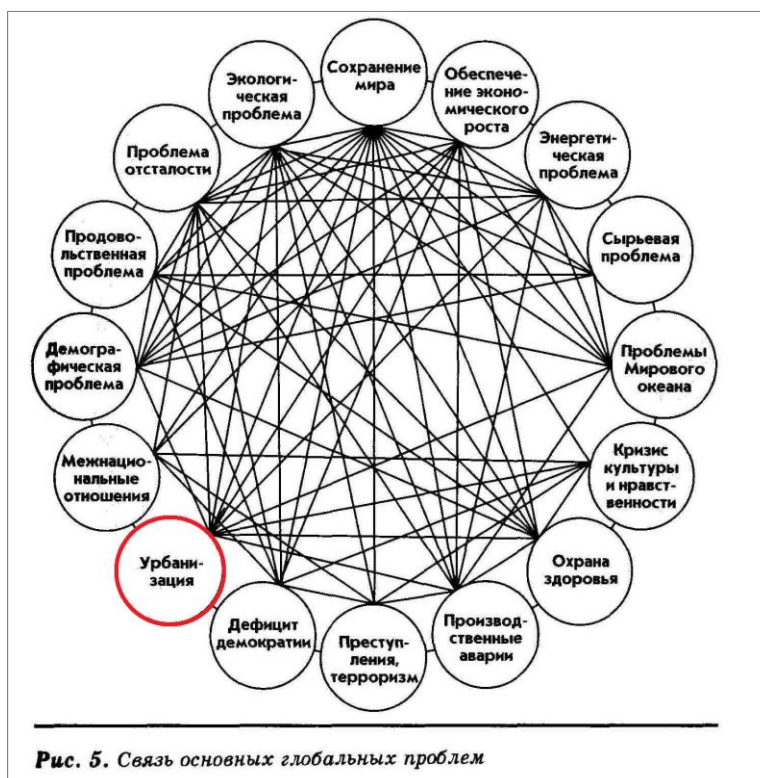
Сохранение мира

Обеспечение экономического роста

Энергетическая проблема

Сырьевая проблема

Проблемы Мирового океана

Кризис культуры и нравственности

Охрана здоровья

Производственные аварии

Преступления, терроризм

Дефицит демократии

Урбанизация

Межнациональные отношения

Демографическая проблема

Продовольственная проблема

Проблема отсталости

Экологическая проблема

Рис. 5. Связь основных глобальных проблем